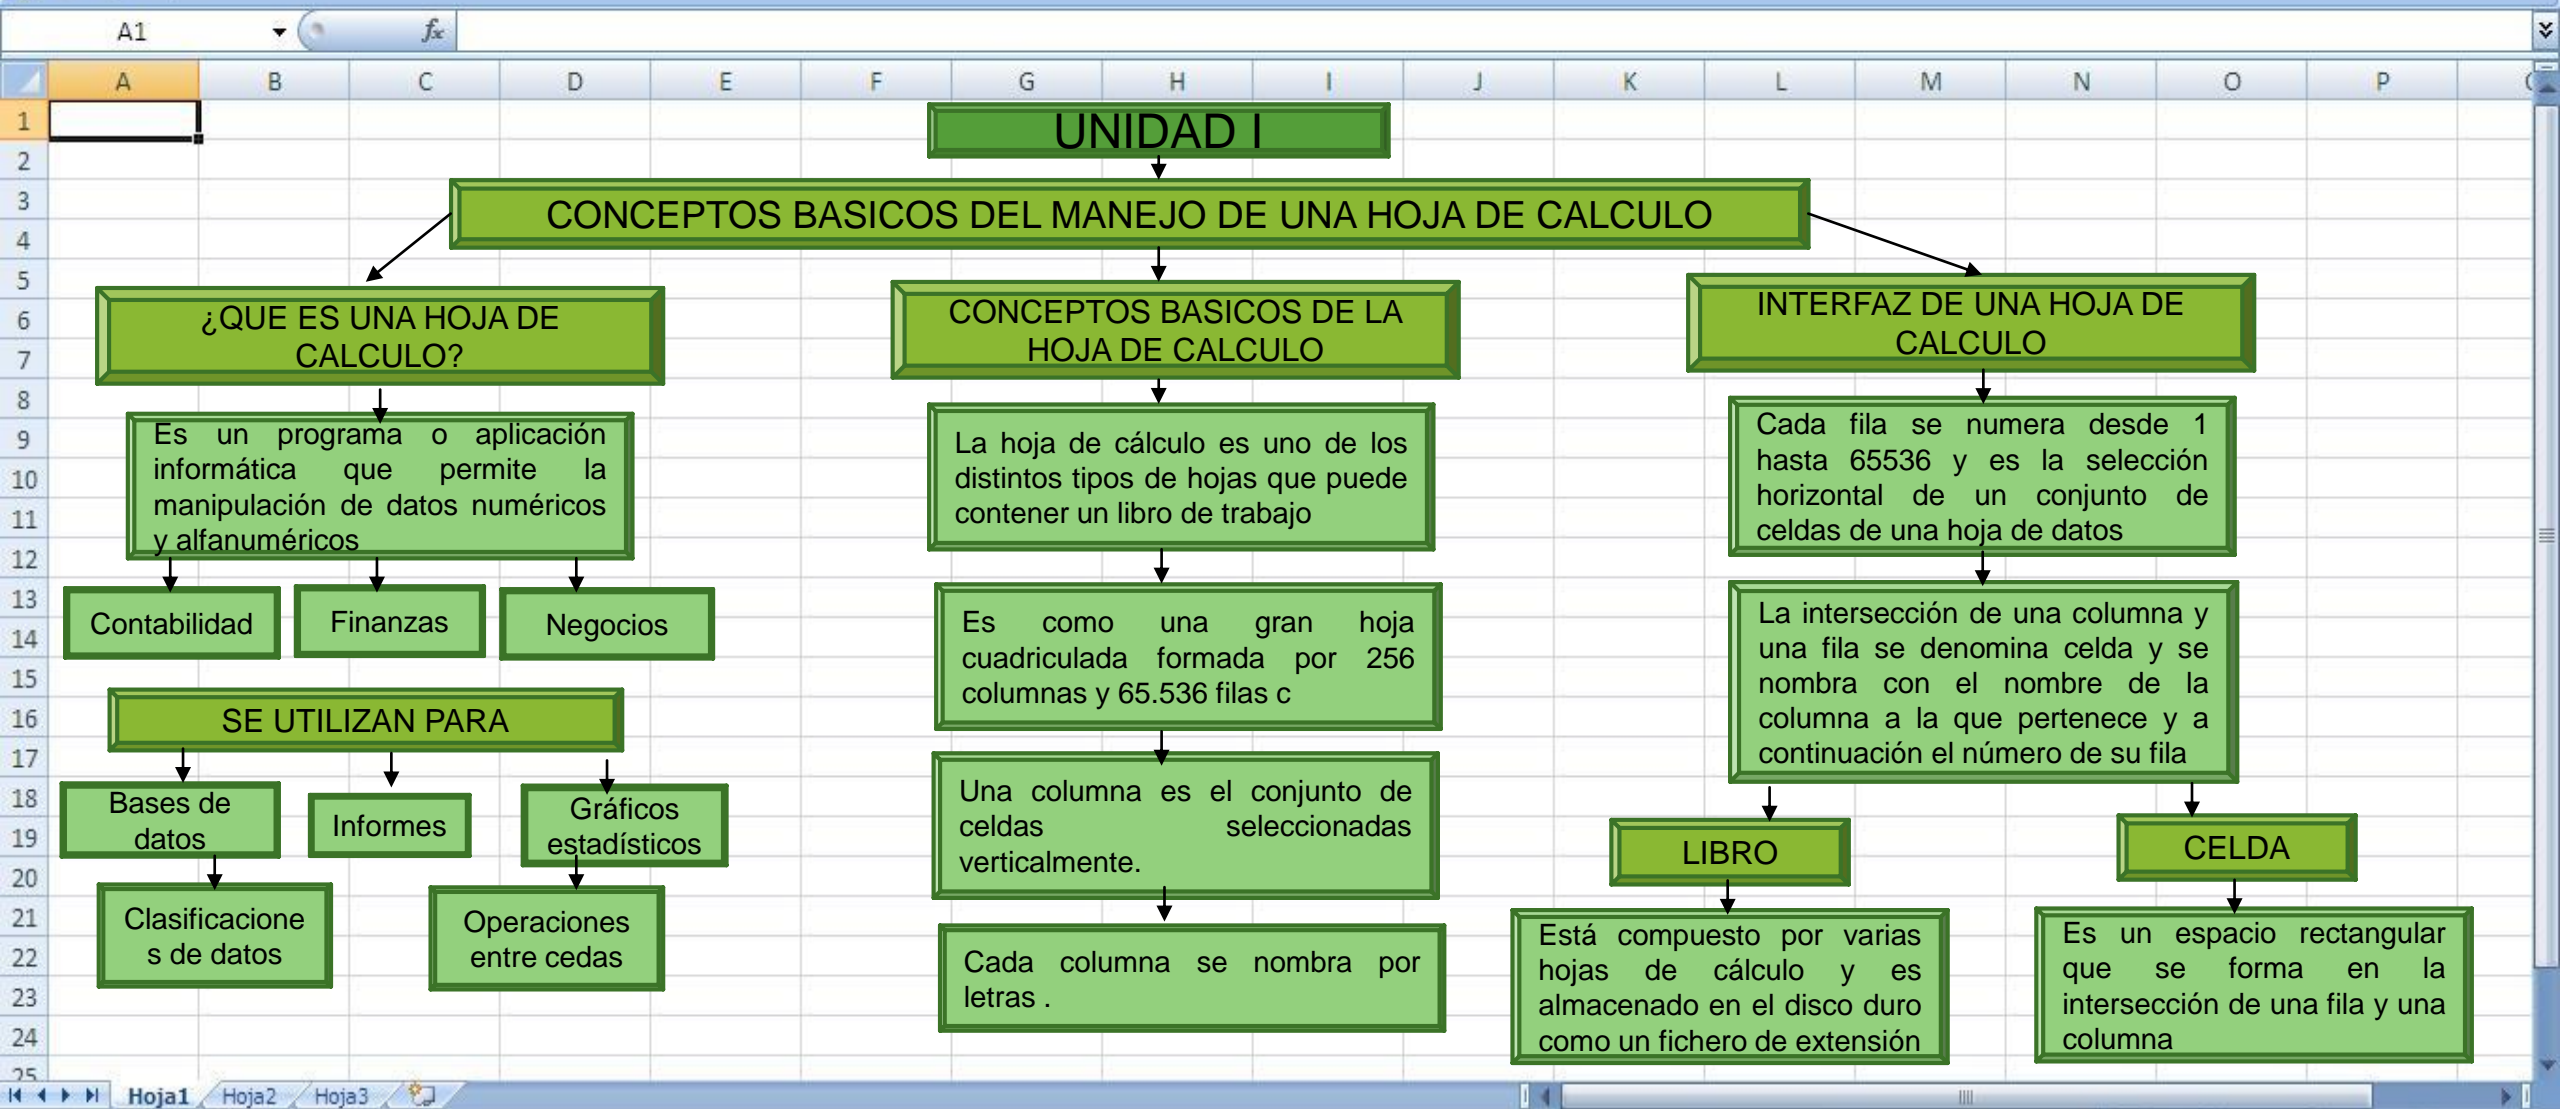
A1
$f_x$

A B C D E F G H I J K L M N O P

1 2 3 4 5 6 7 8 9 10 11 12 13 14 15 16 17 18 19 20 21 22 23 24 25

UNIDAD I

CONCEPTOS BASICOS DEL MANEJO DE UNA HOJA DE CALCULO

¿QUE ES UNA HOJA DE CALCULO?

Es un programa o aplicación informática que permite la manipulación de datos numéricos y alfanuméricos

Contabilidad

Finanzas

Negocios

SE UTILIZAN PARA

Bases de datos

Informes

Gráficos estadísticos

Clasificaciones de datos

Operaciones entre cedas

CONCEPTOS BASICOS DE LA HOJA DE CALCULO

La hoja de cálculo es uno de los distintos tipos de hojas que puede contener un libro de trabajo

Es como una gran hoja cuadriculada formada por 256 columnas y 65.536 filas c

Una columna es el conjunto de celdas seleccionadas verticalmente.

Cada columna se nombra por letras .

INTERFAZ DE UNA HOJA DE CALCULO

Cada fila se numera desde 1 hasta 65536 y es la selección horizontal de un conjunto de celdas de una hoja de datos

La intersección de una columna y una fila se denomina celda y se nombra con el nombre de la columna a la que pertenece y a continuación el número de su fila

LIBRO

Está compuesto por varias hojas de cálculo y es almacenado en el disco duro como un fichero de extensión

CELDA

Es un espacio rectangular que se forma en la intersección de una fila y una columna

Hoja1 Hoja2 Hoja3